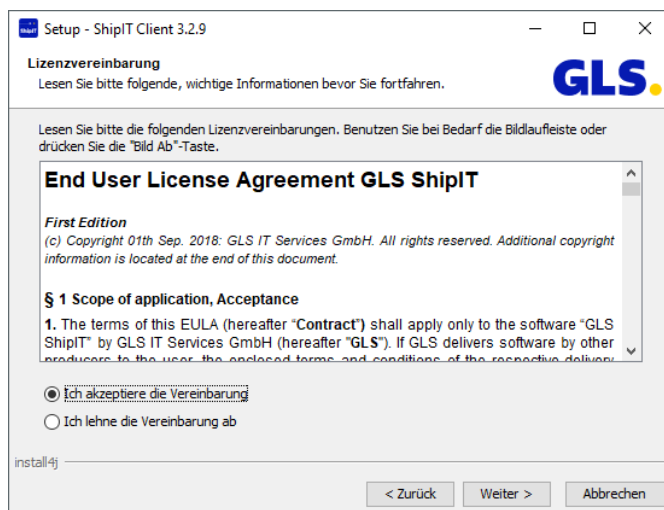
ShipIT Setup - ShipIT Client 3.2.9

Lizenzvereinbarung
Lesen Sie bitte folgende, wichtige Informationen bevor Sie fortfahren.

GLS.

Lesen Sie bitte die folgenden Lizenzvereinbarungen. Benutzen Sie bei Bedarf die Bildlaufleiste oder drücken Sie die "Bild Ab"-Taste.

End User License Agreement GLS ShipIT

First Edition
(c) Copyright 01th Sep. 2018: GLS IT Services GmbH. All rights reserved. Additional copyright information is located at the end of this document.

§ 1 Scope of application, Acceptance

1. The terms of this EULA (hereafter "Contract") shall apply only to the software "GLS ShipIT" by GLS IT Services GmbH (hereafter "GLS"). If GLS delivers software by other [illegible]

Ich akzeptiere die Vereinbarung
Ich lehne die Vereinbarung ab

install4j

< Zurück
Weiter >
Abbrechen